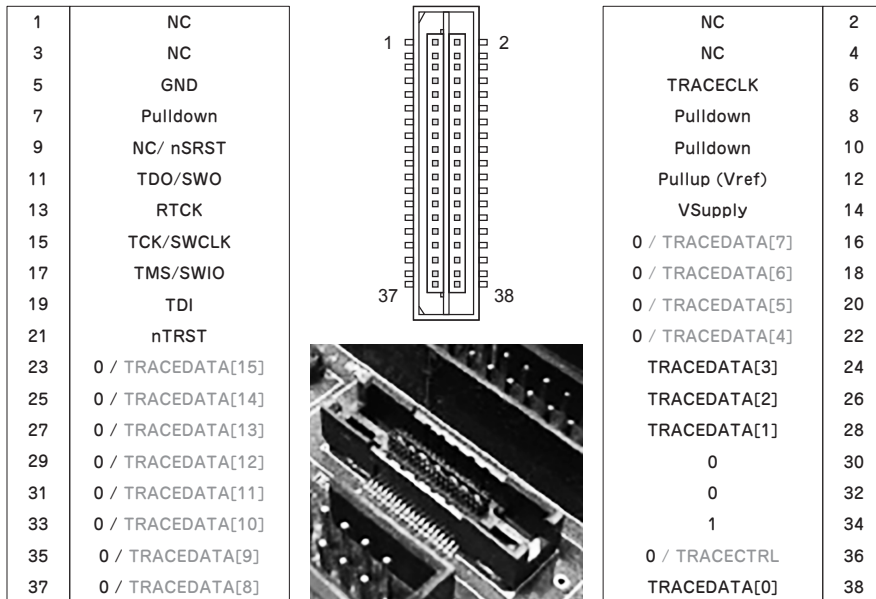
| 1 | NC |
|---|---|
| 3 | NC |
| 5 | GND |
| 7 | Pulldown |
| 9 | NC/ nSRST |
| 11 | TDO/SWO |
| 13 | RTCK |
| 15 | TCK/SWCLK |
| 17 | TMS/SWIO |
| 19 | TDI |
| 21 | nTRST |
| 23 | 0 / TRACEDATA[15] |
| 25 | 0 / TRACEDATA[14] |
| 27 | 0 / TRACEDATA[13] |
| 29 | 0 / TRACEDATA[12] |
| 31 | 0 / TRACEDATA[11] |
| 33 | 0 / TRACEDATA[10] |
| 35 | 0 / TRACEDATA[9] |
| 37 | 0 / TRACEDATA[8] |

1 2

37 38

| NC | 2 |
|---|---|
| NC | 4 |
| TRACECLK | 6 |
| Pulldown | 8 |
| Pulldown | 10 |
| Pullup (Vref) | 12 |
| VSupply | 14 |
| 0 / TRACEDATA[7] | 16 |
| 0 / TRACEDATA[6] | 18 |
| 0 / TRACEDATA[5] | 20 |
| 0 / TRACEDATA[4] | 22 |
| TRACEDATA[3] | 24 |
| TRACEDATA[2] | 26 |
| TRACEDATA[1] | 28 |
| 0 | 30 |
| 0 | 32 |
| 1 | 34 |
| 0 / TRACECTRL | 36 |
| TRACEDATA[0] | 38 |